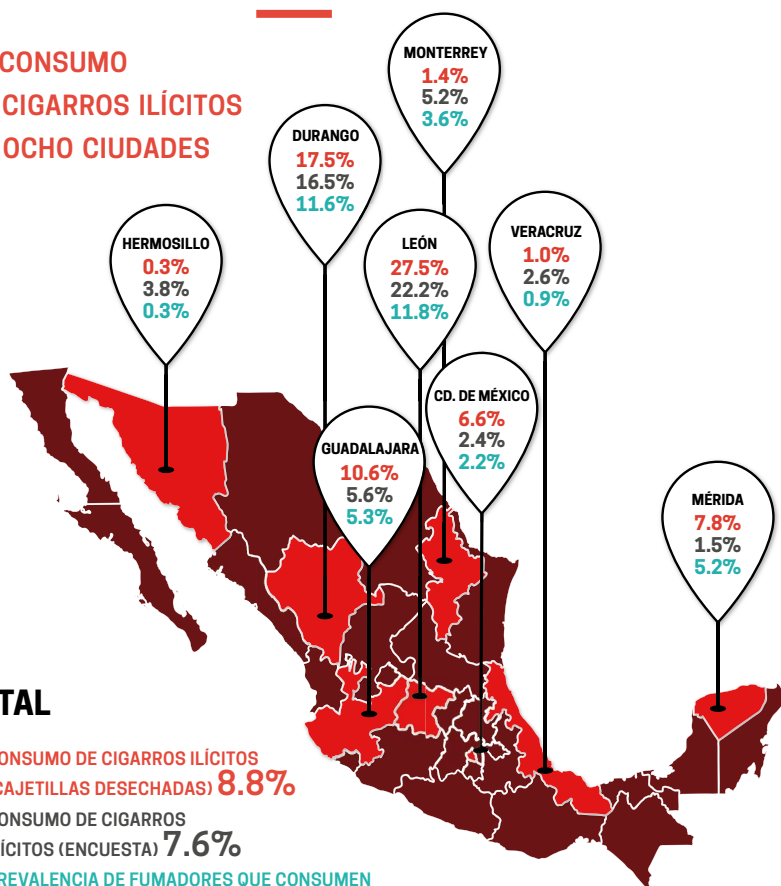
CONSUMO
CIGARROS ILÍCITOS
OCHO CIUDADES

MONTERREY
1.4%
5.2%
3.6%

DURANGO
17.5%
16.5%
11.6%

HERMOSILLO
0.3%
3.8%
0.3%

LEÓN
27.5%
22.2%
11.8%

VERACRUZ
1.0%
2.6%
0.9%

CD. DE MÉXICO
6.6%
2.4%
2.2%

GUADALAJARA
10.6%
5.6%
5.3%

MÉRIDA
7.8%
1.5%
5.2%

TAL

ONSUMO DE CIGARROS ILÍCITOS
CAJETILLAS DESECHADAS) 8.8%
ONSUMO DE CIGARROS
ÍCITOS (ENCUESTA) 7.6%
REVALENCIA DE FUMADORES QUE CONSUMEN